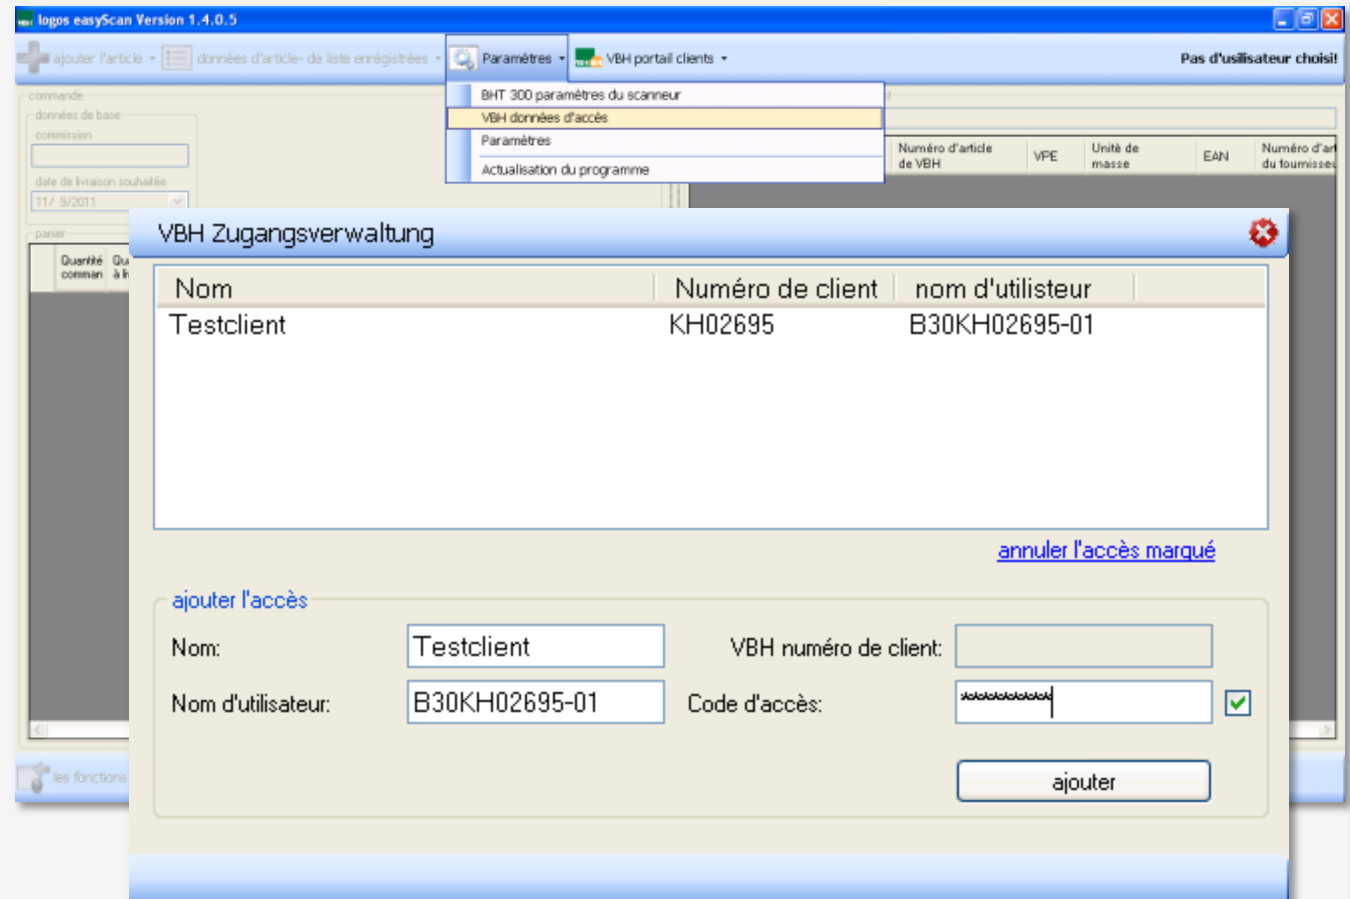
logos easyScan Version 1.4.0.5

ajouter l'article · données d'article- de liste enrégistrées · Paramètres · VBH portail clients · Pas d'usilisateur choisi!

BHT 300 paramètres du scanneur
VBH données d'accès
Paramètres
Actualisation du programme

commande
données de base
commission
date de livraison souhaitée
11/ 9/2011
panier
Quantité comman

Numéro d'article de VBH | VPE | Unité de masse | EAN | Numéro d'art du fournisseu

VBH Zugangsverwaltung

| Nom | Numéro de client | nom d'utilisteur |
|---|---|---|
| Testclient | KH02695 | B30KH02695-01 |

annuler l'accès marqué

ajouter l'accès

Nom: Testclient
VBH numéro de client:
Nom d'utilisateur: B30KH02695-01
Code d'accès: **********

ajouter

les fonctions